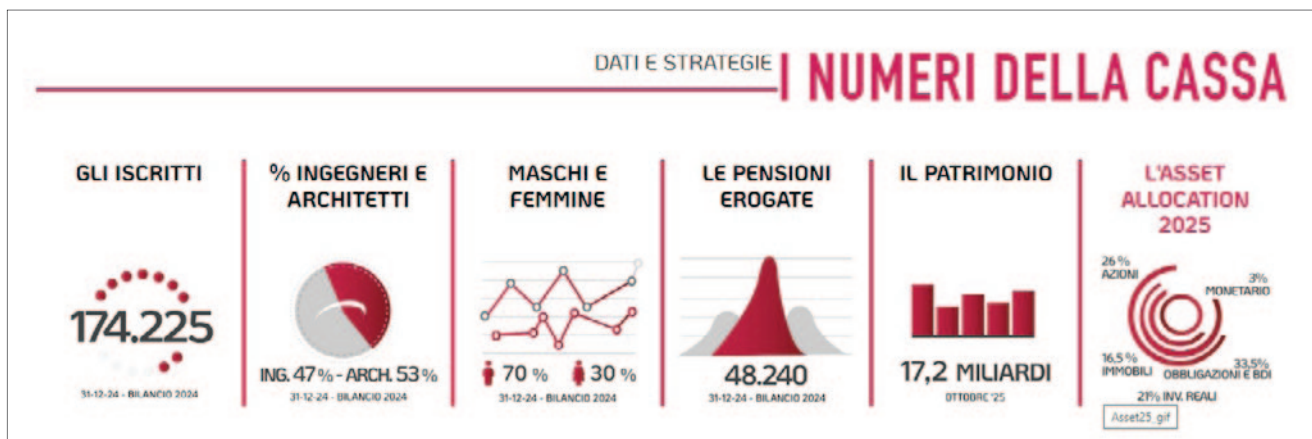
DATI E STRATEGIE | NUMERI DELLA CASSA

GLI ISCRITTI

174.225

31-12-24 - BILANCIO 2024

% INGEGNERI E ARCHITETTI

ING. 47% - ARCH. 53%

31-12-24 - BILANCIO 2024

MASCHI E FEMMINE

70 %

30 %

31-12-24 - BILANCIO 2024

LE PENSIONI EROGATE

48.240

31-12-24 - BILANCIO 2024

IL PATRIMONIO

17,2 MILIARDI

OTTOBRE '25

L'ASSET ALLOCATION 2025

26 % AZIONI

3% MONETARIO

16,5 % IMMOBILI

33,5% OBBLIGAZIONI E BDI

21% INV. REALI

Asset25.gif